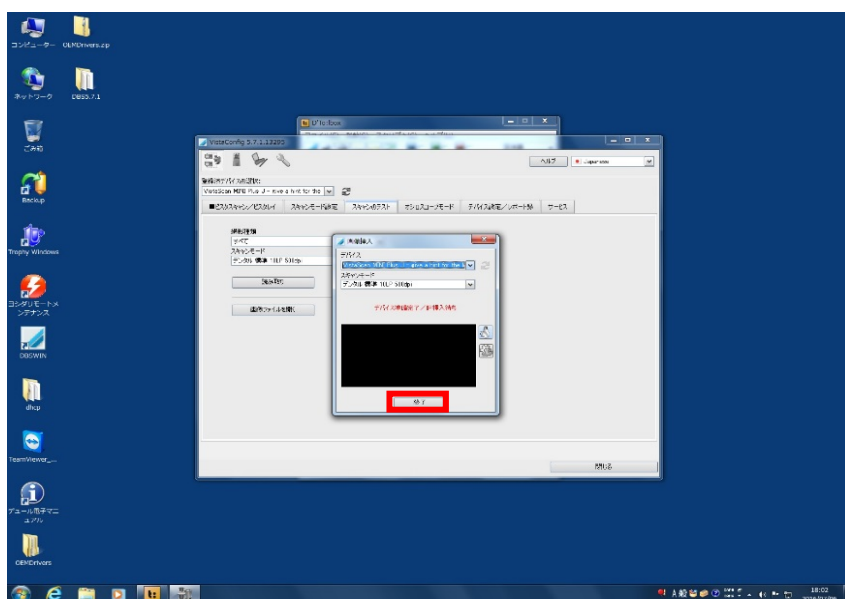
コンピューター
OEMDrivers.zip
ネットワーク
DBSS.7.1
ごみ箱
Backup
Trophy Windows
コンダリモートメンテナンス
DBSWIN
dhcp
TeamViewer_...
デュール電子マニュアル
OEMDrivers

VistaConfig 5.7.1.13289
ヘルプ
Japanese
接続済デバイスの選択:
VistaScan Mini Plus 3 - Have a hint for the
■ビスタスキャン/ビスタレイ
スキャンモード設定
スキャンのテスト
マシュスコープモード
デバイス設定/レポート他
サービス
読取種類
すべて
スキャンモード
デジタル 標準 10LP 50ldpi
読み取り
画像ファイルを開く
閉じる

画像挿入
デバイス
VistaScan Mini Plus 3 - Have a hint for the
スキャンモード
デジタル 標準 10LP 50ldpi
デバイス準備完了/IP挿入待ち
終了

18:02